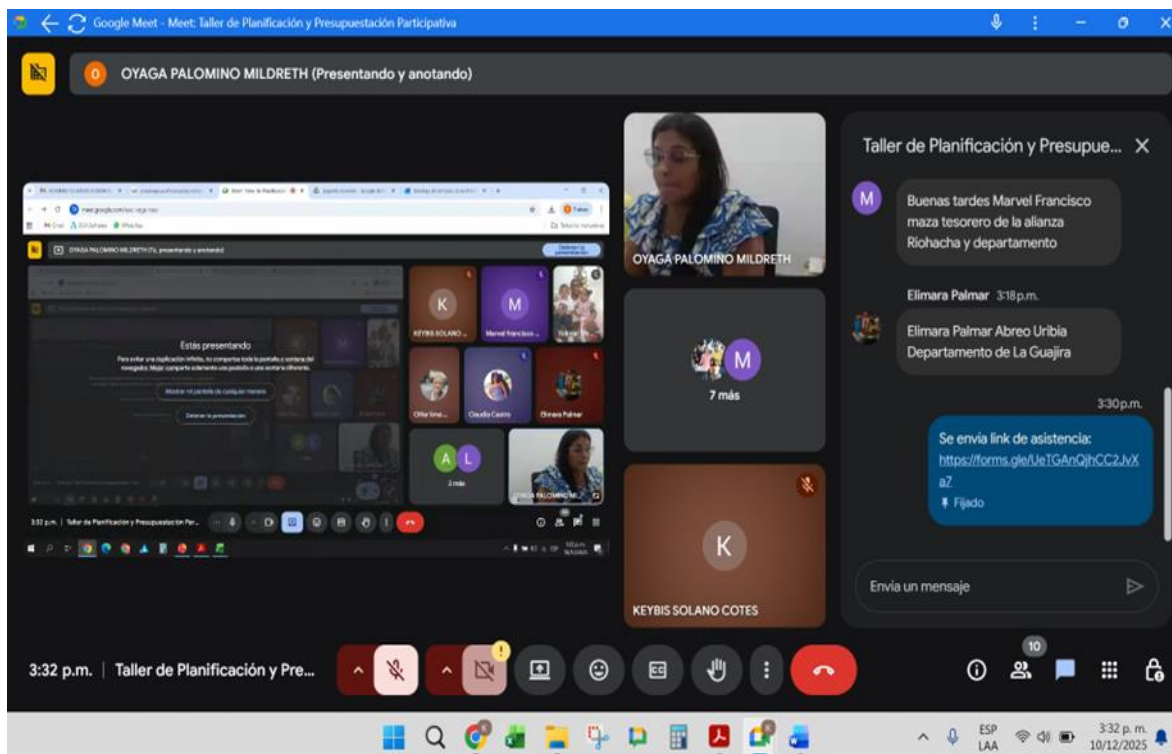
Google Meet - Meet: Taller de Planificación y Presupuestación Participativa

OYAGA PALOMINO MILDRETH (Presentando y anotando)

meet.google.com/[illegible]

OYAGA PALOMINO MILDRETH (Tú, presentando y anotando)

Estás presentando

Para evitar una duplicación infinita, no compartas toda la pantalla o ventana del navegador. Mejor comparte solamente una pestaña o una ventana diferente.

Mostrar mi pantalla de cualquier manera

Detener la presentación

KEYBIS SOLANO...

Marvel Francisco...

Claudia Castro

Elimara Palmar

2 más

OYAGA PALOMINO M...

3:32 p.m. | Taller de Planificación y Presupuestación Par...

OYAGA PALOMINO MILDRETH

7 más

KEYBIS SOLANO COTES

Taller de Planificación y Presupue...

Buenas tardes Marvel Francisco maza tesorero de la alianza Riohacha y departamento

Elimara Palmar 3:18 p.m.

Elimara Palmar Abreo Uribia Departamento de La Guajira

3:30 p.m.

Se envía link de asistencia: https://forms.gle/UeTGAnQjhCC2JvXa7

Fijado

Envía un mensaje

3:32 p.m. | Taller de Planificación y Pre...

10

ESP LAA

3:32 p. m.
10/12/2025